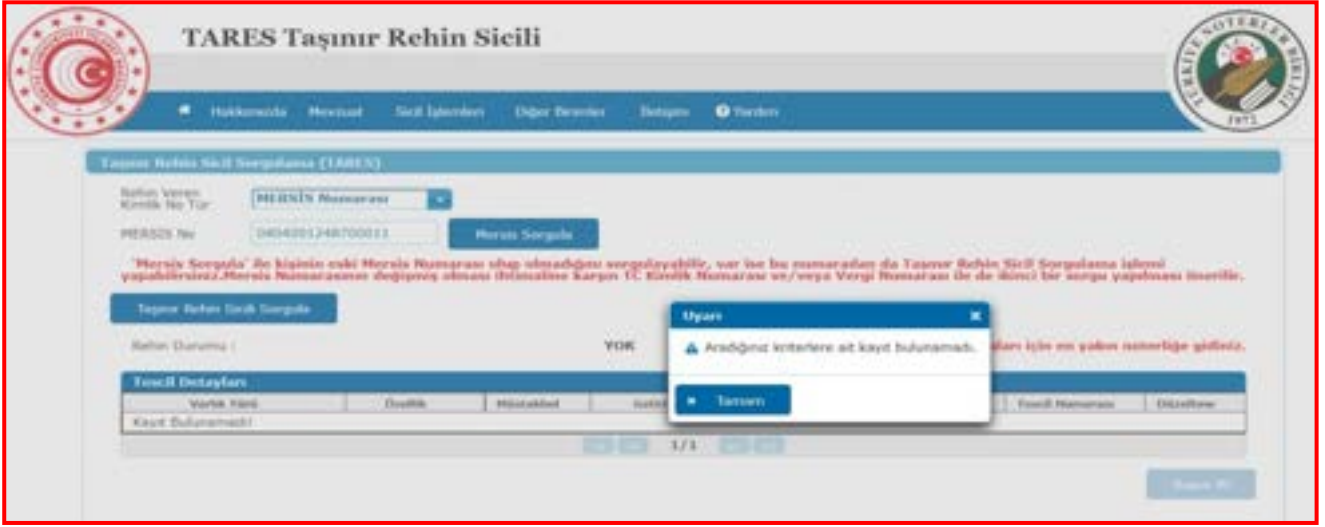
TARES Taşınır Rehin Sicili

Hakkımızda Mevzuat Sicil İşlemleri Diğer Birimler İletişim Yardım

Taşınır Rehin Sicil Sorgulama (TARES)

Rehin Veren Kimlik No Tür: MERSİS Numarası

MERSİS No 0404001248700011 Mersis Sorgula

'Mersis Sorgula' ile kişinin eski Mersis Numarası olup olmadığını sorgulayabilir, var ise bu numaradan da Taşınır Rehin Sicil Sorgulama işlemi yapabilirsiniz.Mersis Numarasının değişmiş olması ihtimaline karşın TC Kimlik Numarası ve/veya Vergi Numarası ile de (dönü) bir sorgu yapılması önerilir.

Taşınır Rehin Sicili Sorgula

Rehin Durumu : YOK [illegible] ları için en yakın noterliğe gidiniz.

Tescil Detayları

| Varlık Türü | Özellik | Müstakbel | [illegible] | Tescil Numarası | Düzeltme |
|---|---|---|---|---|---|
| Kayıt Bulunamadı! | | | | | |

1/1

Uyarı

Aradığınız kriterlere ait kayıt bulunamadı.

Tamam

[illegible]